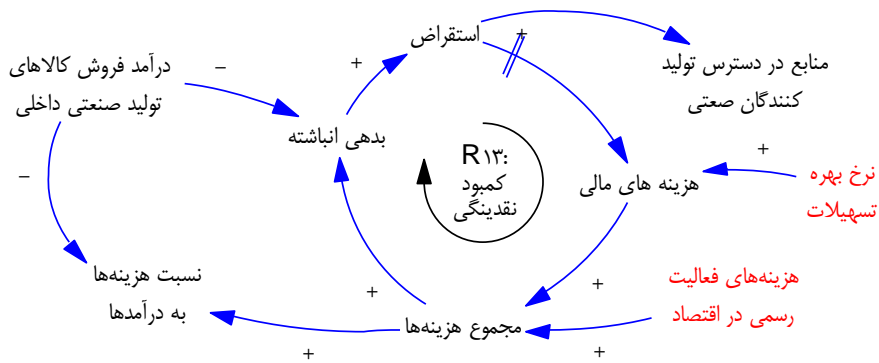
درآمد فروش کالاهای تولید صنعتی داخلی

–

بدهی انباشته

+

استقراض

+

منابع در دسترس تولید کنندگان صعتی

R۱۳:
کمبود نقدینگی

هزینه های مالی

+

نرخ بهره تسهیلات

–

نسبت هزینه‌ها به درآمدها

+

مجموع هزینه‌ها

+

هزینه‌های فعالیت رسمی در اقتصاد

+

+